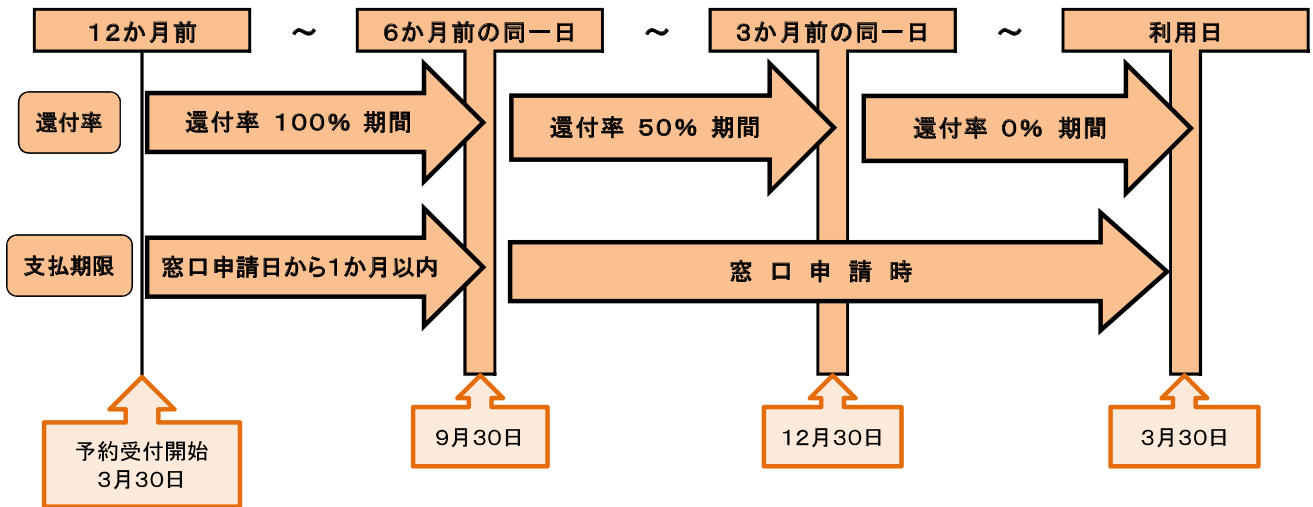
12か月前 ～ 6か月前の同一日 ～ 3か月前の同一日 ～ 利用日

還付率 還付率 100% 期間 還付率 50% 期間 還付率 0% 期間

支払期限 窓口申請日から1か月以内 窓 口 申 請 時

予約受付開始
3月30日

9月30日

12月30日

3月30日